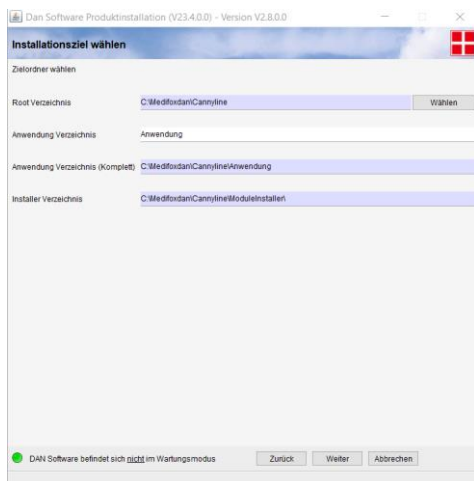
Dan Software Produktinstallation (V23.4.0.0) - Version V2.8.0.0

Installationsziel wählen

Zielordner wählen

Root Verzeichnis C:\Medifoxdan\Cannyline Wählen

Anwendung Verzeichnis Anwendung

Anwendung Verzeichnis (Komplett) C:\Medifoxdan\Cannyline\Anwendung

Installer Verzeichnis C:\Medifoxdan\Cannyline\ModuleInstaller\

DAN Software befindet sich nicht im Wartungsmodus

Zurück Weiter Abbrechen